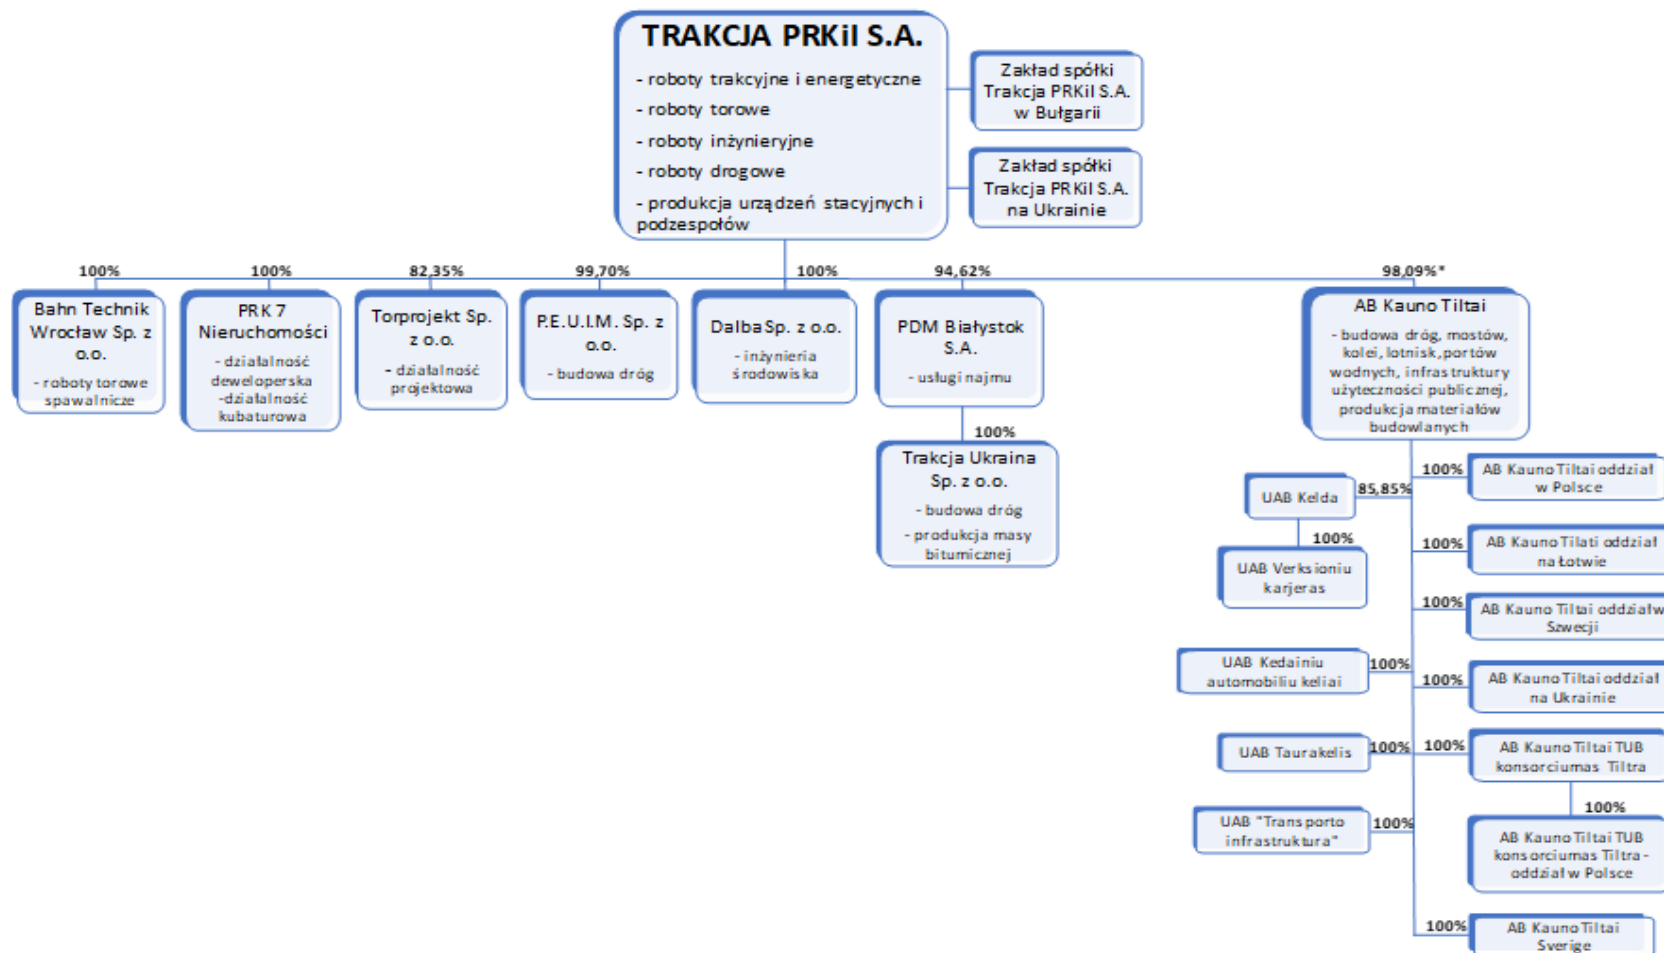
TRAKCJA PRKiI S.A.

- roboty trakcyjne i energetyczne
- roboty torowe
- roboty inżynieryjne
- roboty drogowe
- produkcja urządzeń stacyjnych i podzespołów

Zakład spółki Trakcja PRKiI S.A. w Bułgarii

Zakład spółki Trakcja PRKiI S.A. na Ukrainie

100%
Bahn Technik Wrocław Sp. z o.o.
- roboty torowe spawalnicze

100%
PRK 7 Nieruchomości
- działalność deweloperska
-działalność kubaturowa

82,35%
Torprojekt Sp. z o.o.
- działalność projektowa

99,70%
P.E.U.I.M. Sp. z o.o.
- budowa dróg

100%
Dalba Sp. z o.o.
- inżynieria środowiska

94,62%
PDM Białystok S.A.
- usługi najmu

100%
Trakcja Ukraina Sp. z o.o.
- budowa dróg
- produkcja masy bitumicznej

98,09%*
AB Kauno Tiltai
- budowa dróg, mostów, kolei, lotnisk, portów wodnych, infrastruktury użyteczności publicznej, produkcja materiałów budowlanych

85,85%
UAB Kelda

100%
UAB Verksioniu karjeras

100%
UAB Kedainiu automobiliu keliai

100%
UAB Taurakelis

100%
UAB "Transporto infrastruktura"

100%
AB Kauno Tiltai oddział w Polsce

100%
AB Kauno Tilati oddział na Łotwie

100%
AB Kauno Tiltai oddział w Szwecji

100%
AB Kauno Tiltai oddział na Ukrainie

100%
AB Kauno Tiltai TUB konsorciumas Tiltra

100%
AB Kauno Tiltai TUB konsorciumas Tiltra - oddział w Polsce

100%
AB Kauno Tiltai Sverige